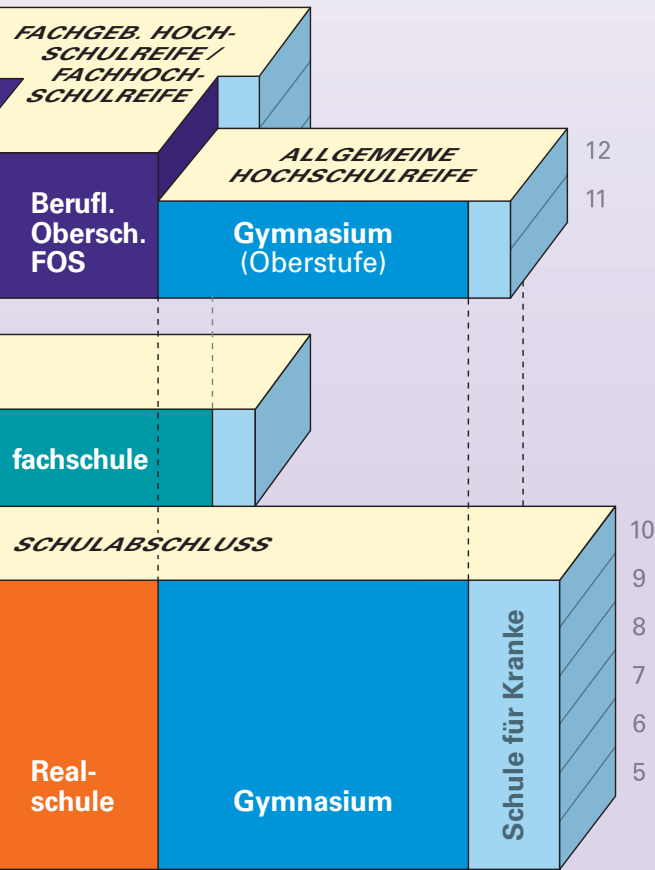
FACHGEB. HOCHSCHULREIFE / FACHHOCHSCHULREIFE

Berufl. Obersch. FOS

ALLGEMEINE HOCHSCHULREIFE

12

11

Gymnasium (Oberstufe)

fachschule

SCHULABSCHLUSS

10

9

8

7

6

5

Realschule

Gymnasium

Schule für Kranke